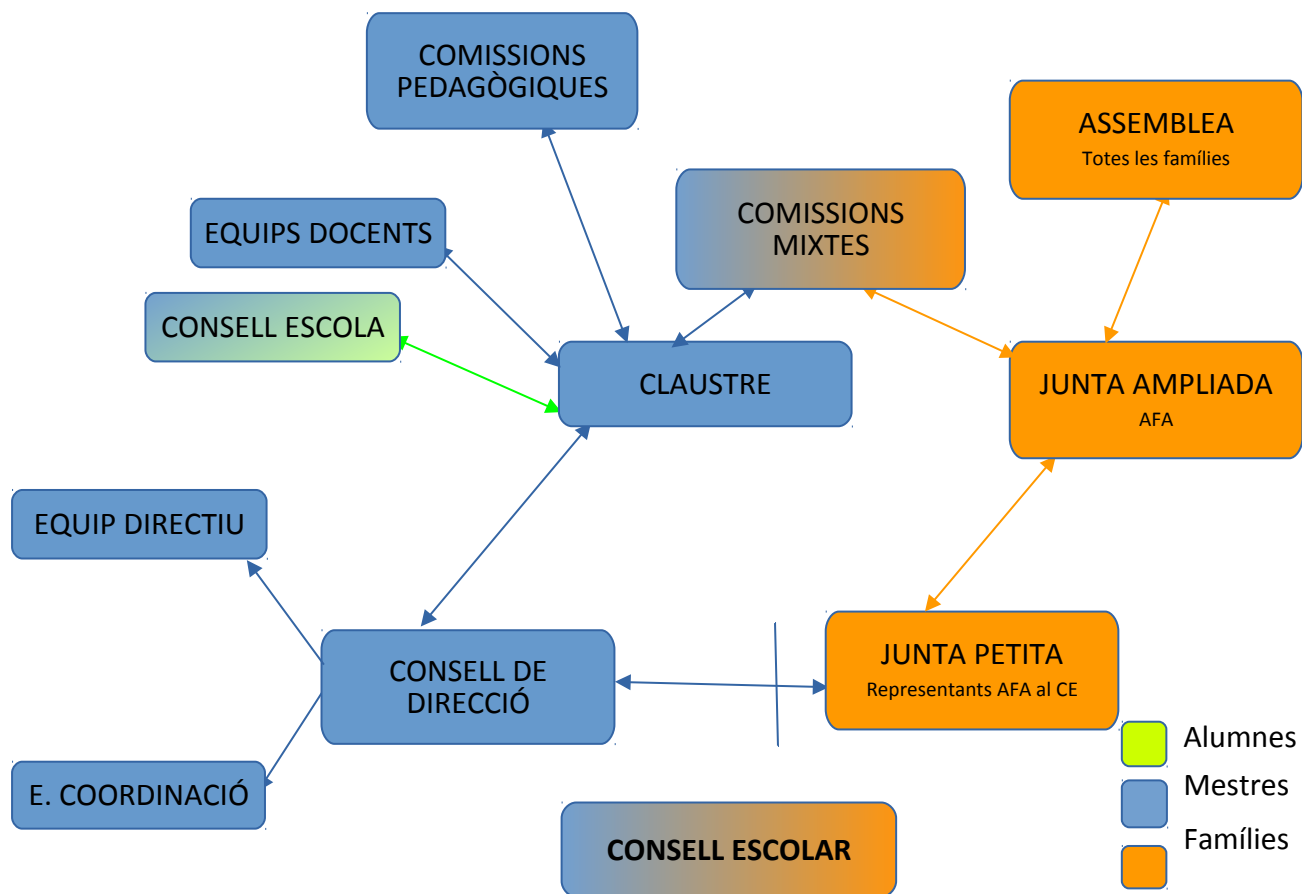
COMISSIONS PEDAGÒGIQUES

ASSEMBLEA
Totes les famílies

COMISSIONS MIXTES

EQUIPS DOCENTS

CONSELL ESCOLA

CLAUSTRE

JUNTA AMPLIADA
AFA

EQUIP DIRECTIU

JUNTA PETITA
Representants AFA al CE

CONSELL DE DIRECCIÓ

E. COORDINACIÓ

CONSELL ESCOLAR

Alumnes
Mestres
Famílies